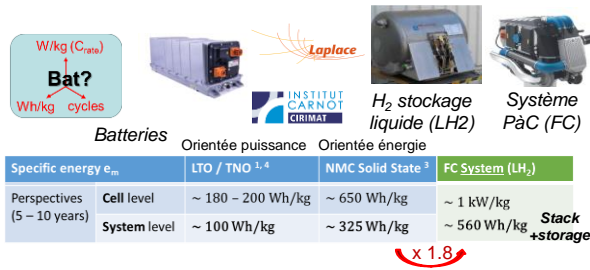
W/kg ($C_{rate}$)

Bat?

Wh/kg

cycles

Batteries

Laplace

INSTITUT CARNOT CIRIMAT

$H_2$ stockage liquide (LH2)

Système PàC (FC)

Orientée puissance

Orientée énergie

| Specific energy $e_m$ | | LTO / TNO $^{1, 4}$ | NMC Solid State $^3$ | FC System (LH$_2$) |
|---|---|---|---|---|
| Perspectives (5 – 10 years) | Cell level | ~ 180 – 200 Wh/kg | ~ 650 Wh/kg | ~ 1 kW/kg |
| | System level | ~ 100 Wh/kg | ~ 325 Wh/kg | ~ 560 Wh/kg Stack +storage |

x 1.8